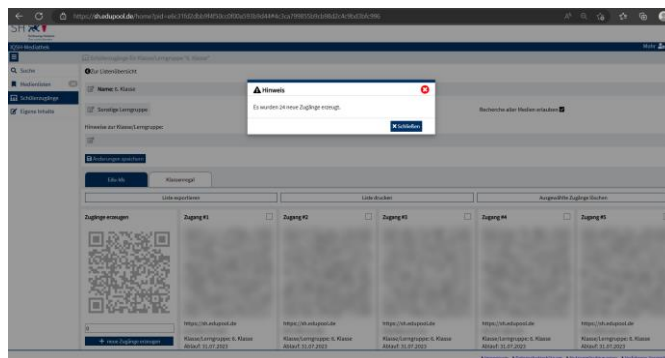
https://shedupool.de/home?pid=...

SH

Mehr

Suche

Medienlisten

Schülerzugänge

Eigene Inhalte

Zur Listenübersicht

Name: 5. Klasse

Sonstige Lerngruppe

Recherche aller Medien erlauben

Hinweise zur Klasse/Lerngruppe:

Änderungen speichern

Klassenregal

Liste exportieren

Liste drucken

Ausgewählte Zugänge löschen

Zugänge erzeugen

Zugang #1

Zugang #2

Zugang #3

Zugang #4

Zugang #5

+ neue Zugänge erzeugen

https://sh.edupool.de

Klasse/Lerngruppe: 6. Klasse
Ablauf: 31.07.2023

Hinweis

Es wurden 24 neue Zugänge erzeugt.

Schließen